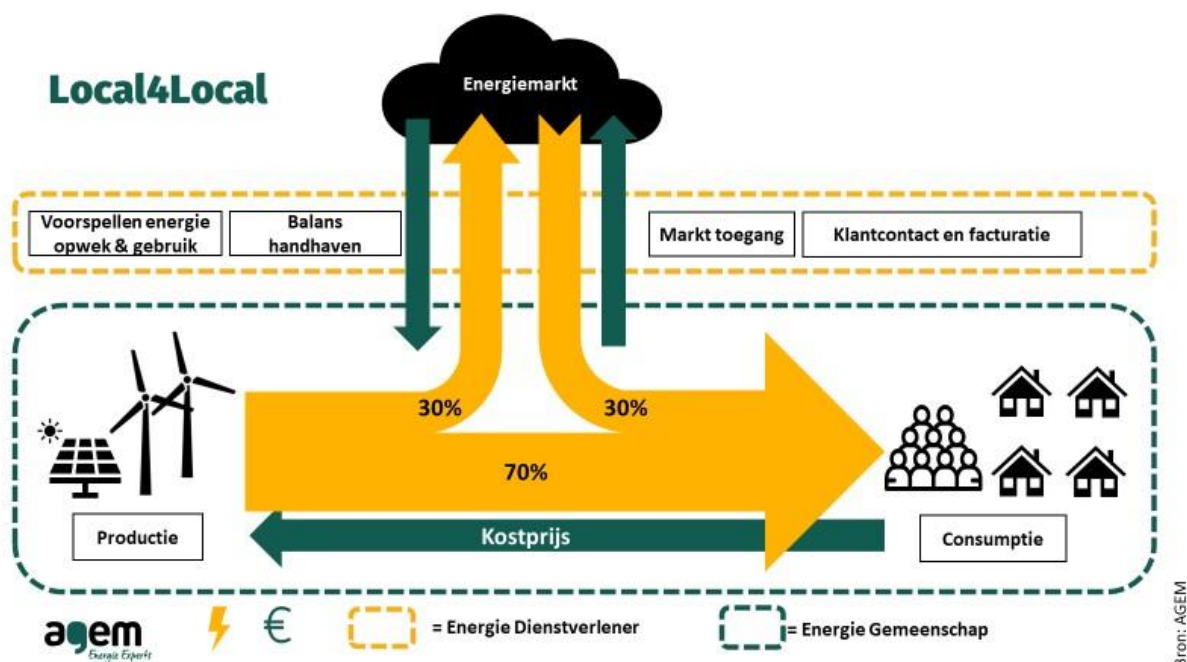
Local4Local

Energiemarkt

Voorspellen energie opwek & gebruik

Balans handhaven

Markt toegang

Klantcontact en facturatie

30%

30%

70%

Productie

Kostprijs

Consumptie

agem
Energie Experts

€

= Energie Dienstverlener

= Energie Gemeenschap

Bron: AGEM